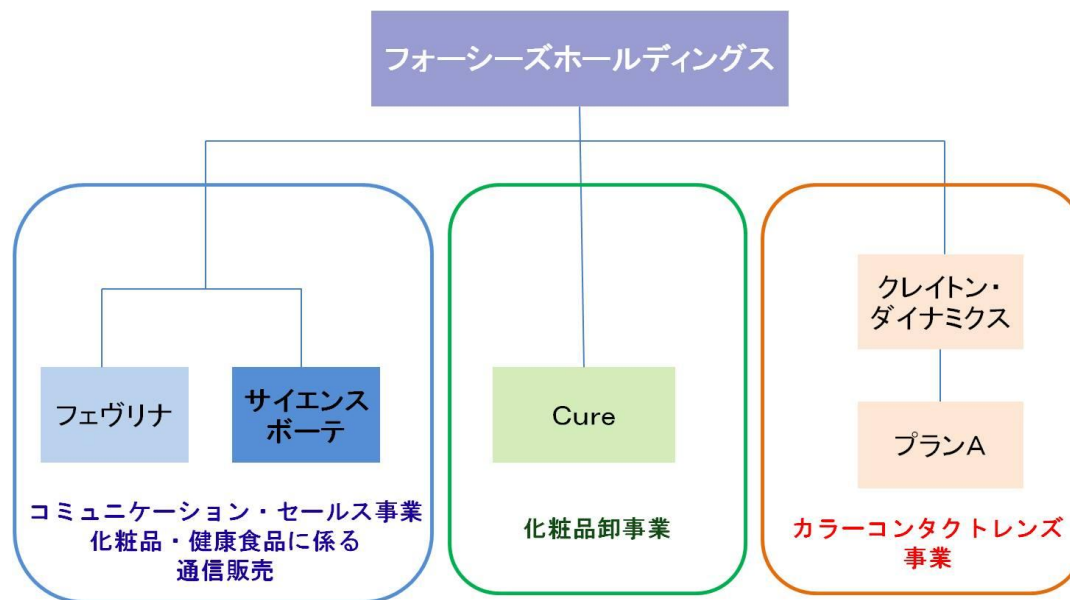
フォーシーズホールディングス

フェヴリナ

サイエンスボーテ

コミュニケーション・セールス事業
化粧品・健康食品に係る
通信販売

Cure

化粧品卸事業

クレイトン・ダイナミクス

プランA

カラーコンタクトレンズ事業